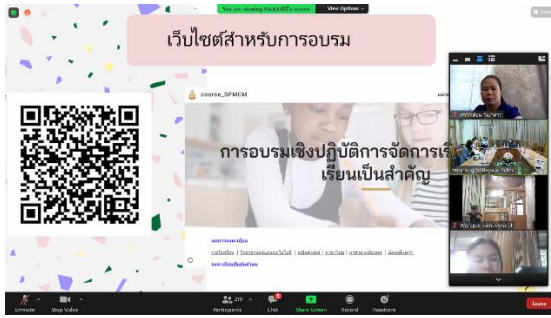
You are viewing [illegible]'s screen View Options

เว็บไซต์สำหรับการอบรม

course_SPMCM

การอบรมเชิงปฏิบัติการจัดการเรี
เรียนเป็นสำคัญ

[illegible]

Unmute Stop Video Participants 219 Chat Share Screen Record Reactions Leave